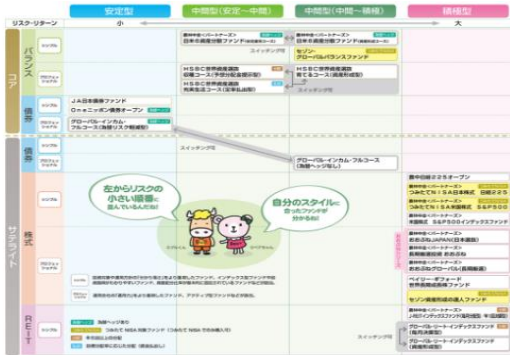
| リスク・リターン | 安定型 | 中間型（安定～中間） | 中間型（中間～積極） | 積極型 |
|---|---|---|---|---|
| | 小 | | | 大 |

コア

バランス

シンプル

農林中金＜パートナーズ＞ 日本の資産分散ファンド（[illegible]）

スイッチング可

セゾン・グローバルバランスファンド

プロフェッショナル

ＨＳＢＣ世界資産選抜 収穫コース（予想分配金提示型）

ＨＳＢＣ世界資産選抜 育てるコース（資産形成型）

ＨＳＢＣ世界資産選抜 充実生活コース（定率払出型）

スイッチング可

債券

シンプル

ＪＡ日本債券ファンド

One ニッポン債券オープン

プロフェッショナル

グローバル・インカム・フルコース（為替リスク軽減型）

サテライト

債券

シンプル

スイッチング可

プロフェッショナル

グローバル・インカム・フルコース（為替ヘッジなし）

左からリスクの小さい順番に並んでいるんだね

自分のスタイルに合ったファンドが分かるね！

株式

シンプル

農林中金＜パートナーズ＞ つみたてＮＩＳＡ日本株式 日経２２５

農林中金２２５オープン

農林中金＜パートナーズ＞ つみたてＮＩＳＡ米国株式 Ｓ＆Ｐ５００

農林中金＜パートナーズ＞ 米国株式 Ｓ＆Ｐ５００インデックスファンド

プロフェッショナル

農林中金＜パートナーズ＞ おおぶねＪＡＰＡＮ（日本選抜）

農林中金＜パートナーズ＞ 長期厳選投資 おおぶね

農林中金＜パートナーズ＞ おおぶねグローバル（長期厳選）

ベイリー・ギフォード 世界長期成長株ファンド

セゾン資産形成の達人ファンド

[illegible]

ＲＥＩＴ

シンプル

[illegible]

プロフェッショナル

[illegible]

スイッチング可

グローバル・リート・インデックスファンド（毎月決算型）

グローバル・リート・インデックスファンド（資産形成型）